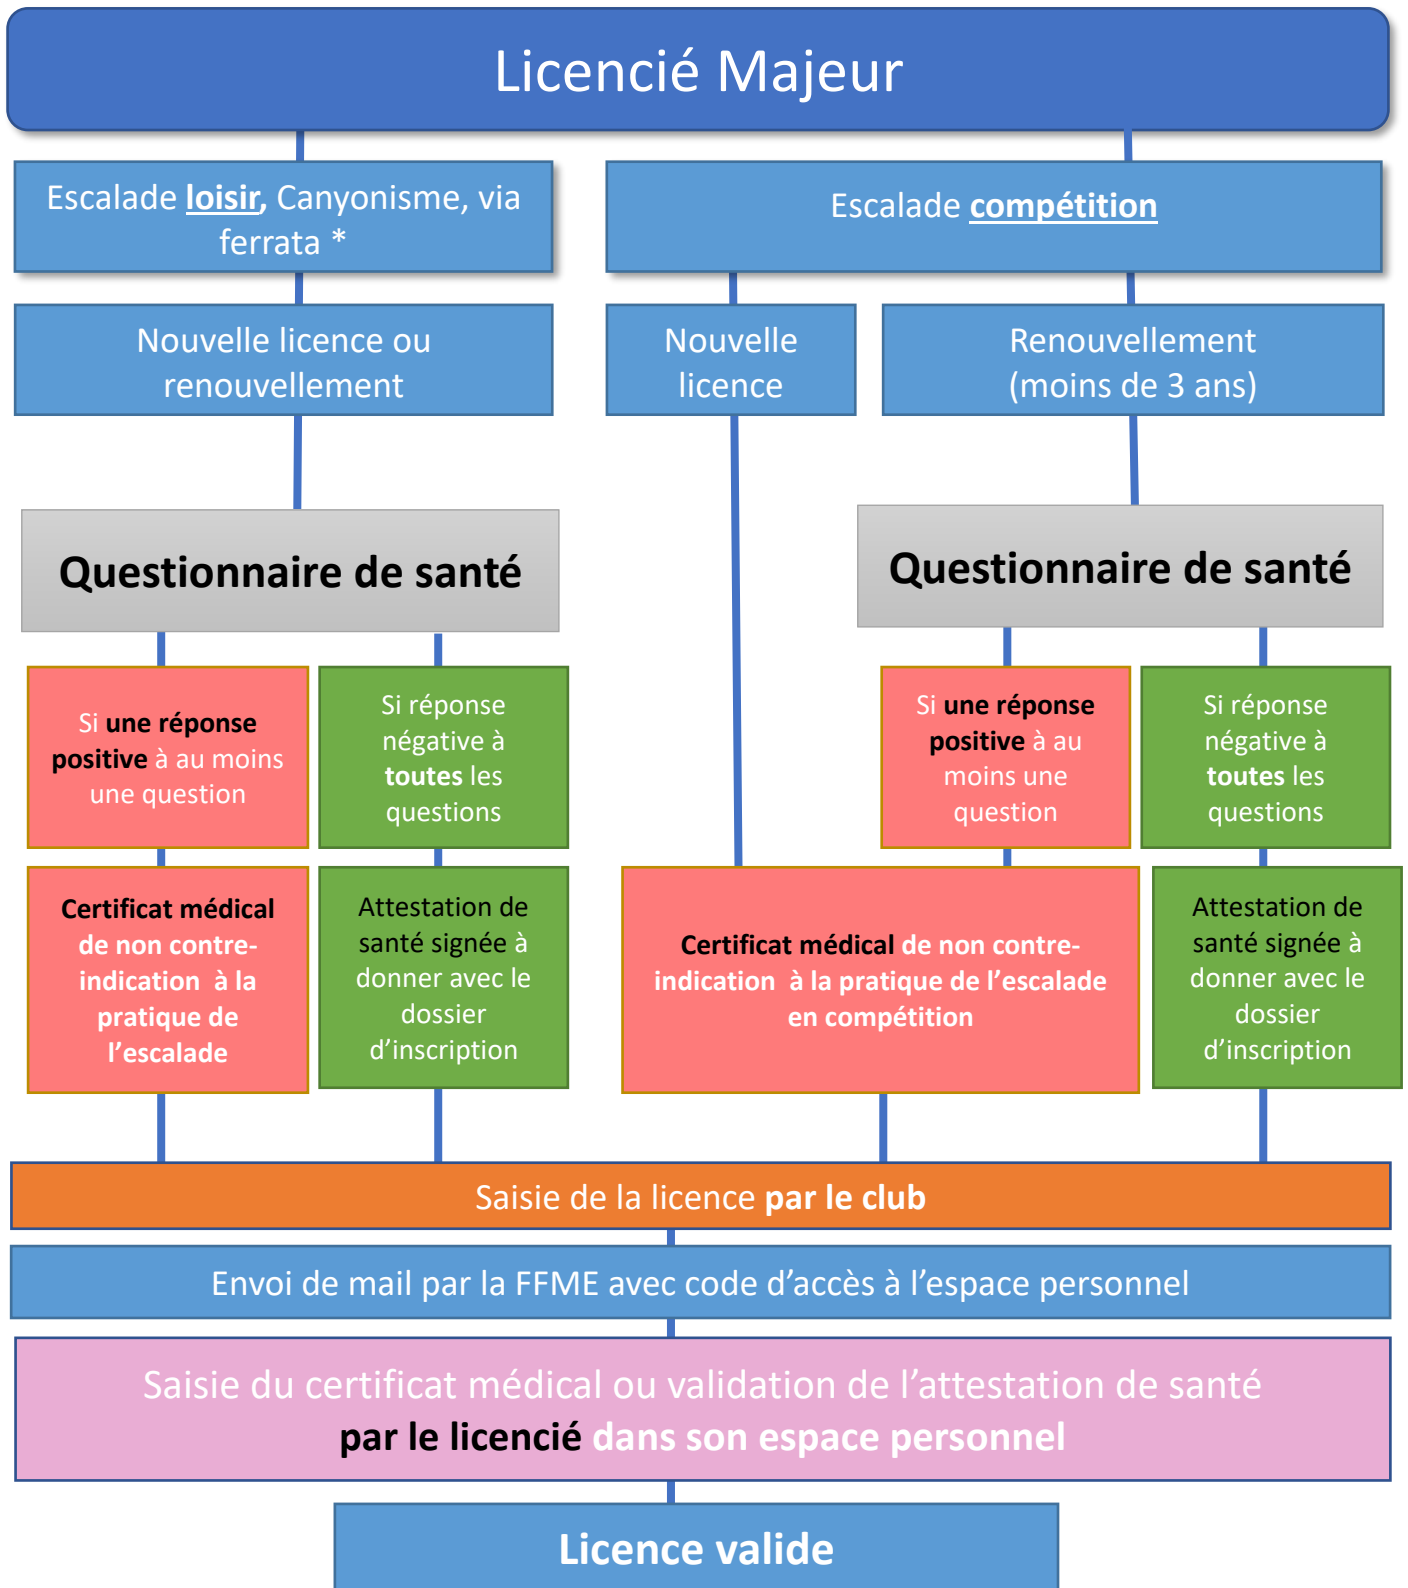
Licencié Majeur

Escalade loisir, Canyonisme, via ferrata *

Escalade compétition

Nouvelle licence ou renouvellement

Nouvelle licence

Renouvellement (moins de 3 ans)

Questionnaire de santé

Questionnaire de santé

Si une réponse positive à au moins une question

Si réponse négative à toutes les questions

Si une réponse positive à au moins une question

Si réponse négative à toutes les questions

Certificat médical de non contre-indication à la pratique de l'escalade

Attestation de santé signée à donner avec le dossier d'inscription

Certificat médical de non contre-indication à la pratique de l'escalade en compétition

Attestation de santé signée à donner avec le dossier d'inscription

Saisie de la licence par le club

Envoi de mail par la FFME avec code d'accès à l'espace personnel

Saisie du certificat médical ou validation de l'attestation de santé par le licencié dans son espace personnel

Licence valide